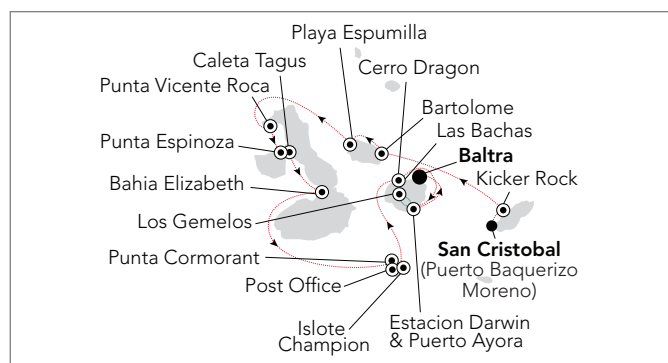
Playa Espumilla
Caleta Tagus
Cerro Dragon
Punta Vicente Roca
Bartolome
Las Bachas
Punta Espinoza
Baltra
Kicker Rock
Bahia Elizabeth
San Cristobal
(Puerto Baquerizo Moreno)
Los Gemelos
Punta Cormorant
Post Office
Islote Champion
Estacion Darwin & Puerto Ayora